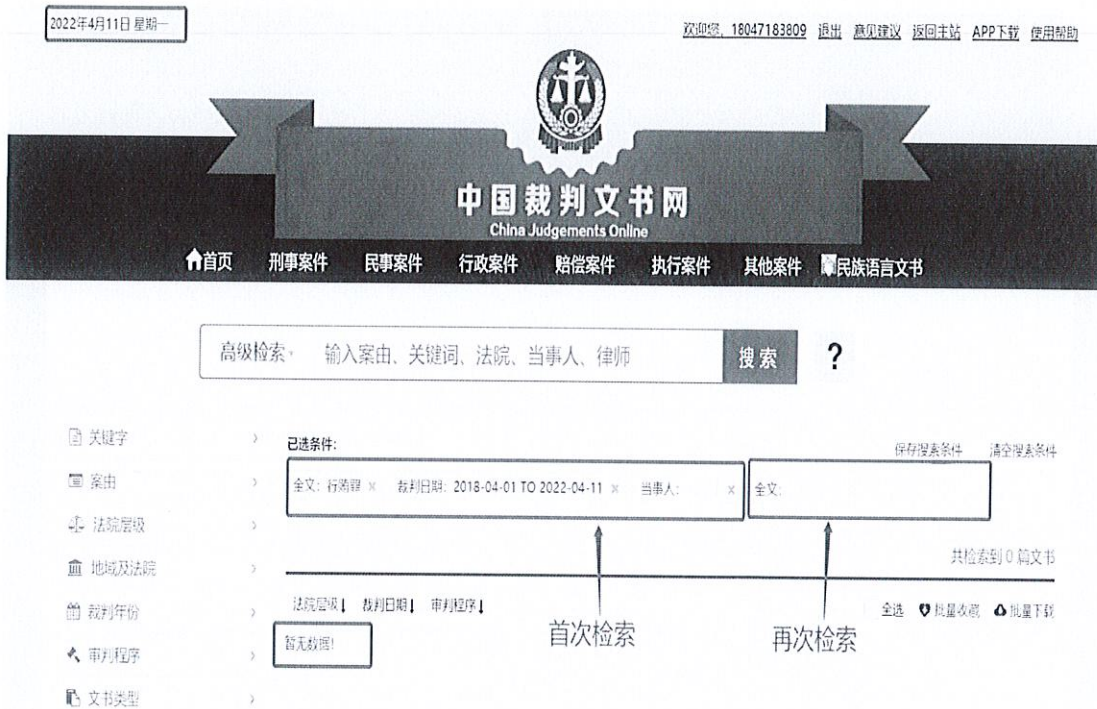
2022年4月11日 星期一

欢迎您，18047183809 退出 意见建议 返回主站 APP下载 使用帮助

中国裁判文书网
China Judgements Online

首页 刑事案件 民事案件 行政案件 赔偿案件 执行案件 其他案件 民族语言文书

高级检索 输入案由、关键词、法院、当事人、律师 搜索 ?

关键字
案由
法院层级
地域及法院
裁判年份
审判程序
文书类型

已选条件:
保存搜索条件 清空搜索条件

全文: 行贿罪 × 裁判日期: 2018-04-01 TO 2022-04-11 × 当事人: × 全文:

共检索到 0 篇文书

法院层级 裁判日期 审判程序
全选 批量收藏 批量下载

暂无数据!

首次检索

再次检索